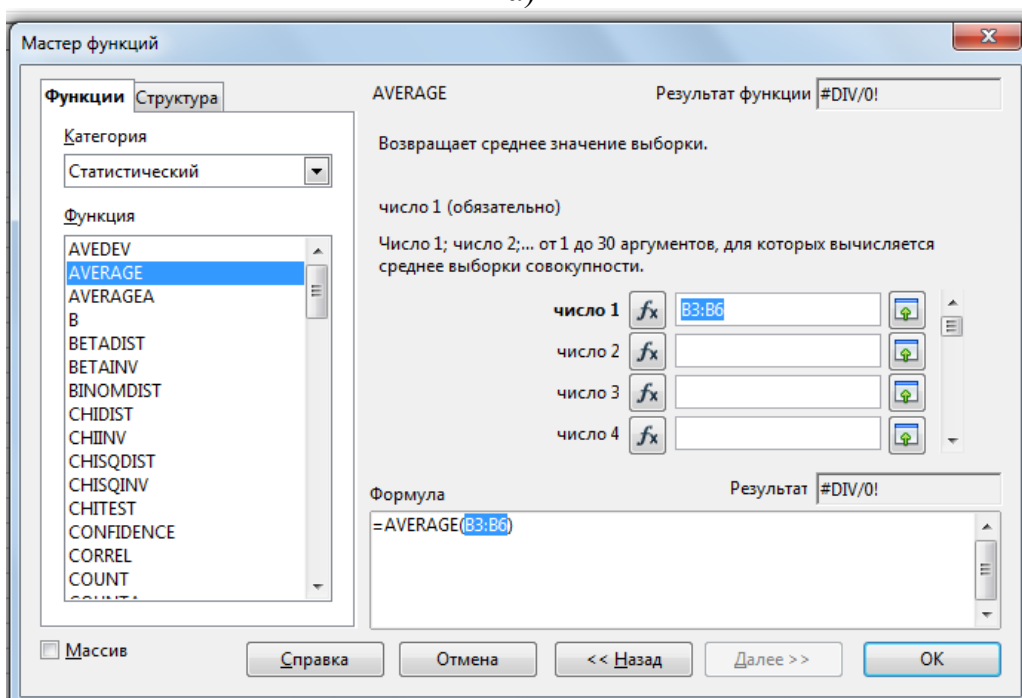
Мастер функций

Функции Структура

Категория

Статистический

Функция

AVEDEV
AVERAGE
AVERAGEA
B
BETADIST
BETAINV
BINOMDIST
CHIDIST
CHIINV
CHISQDIST
CHISQINV
CHITEST
CONFIDENCE
CORREL
COUNT

AVERAGE

Результат функции #DIV/0!

Возвращает среднее значение выборки.

число 1 (обязательно)

Число 1; число 2;... от 1 до 30 аргументов, для которых вычисляется среднее выборки совокупности.

число 1 $f_x$ B3:B6

число 2 $f_x$

число 3 $f_x$

число 4 $f_x$

Формула

Результат #DIV/0!

=AVERAGE(B3:B6)

Массив

Справка

Отмена

<< Назад

Далее >>

OK